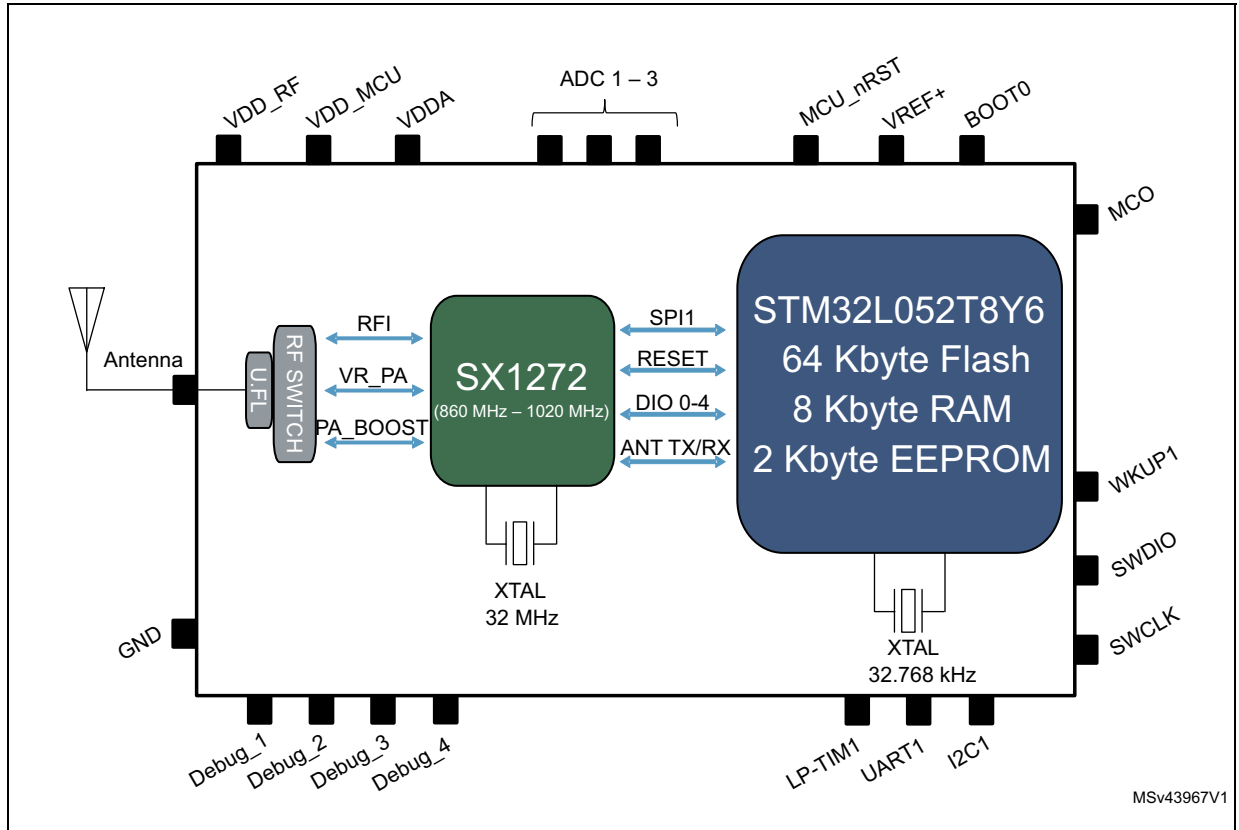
ADC 1 – 3

VDD_RF
VDD_MCU
VDDA
MCU_nRST
VREF+
BOOT0

MCO

Antenna
U.FL
RF SWITCH
RFI
VR_PA
PA_BOOST

SX1272
(860 MHz – 1020 MHz)

SPI1
RESET
DIO 0-4
ANT TX/RX

STM32L052T8Y6
64 Kbyte Flash
8 Kbyte RAM
2 Kbyte EEPROM

WKUP1
SWDIO
SWCLK

XTAL
32 MHz

XTAL
32.768 kHz

GND

Debug_1
Debug_2
Debug_3
Debug_4

LP-TIM1
UART1
I2C1

MSv43967V1